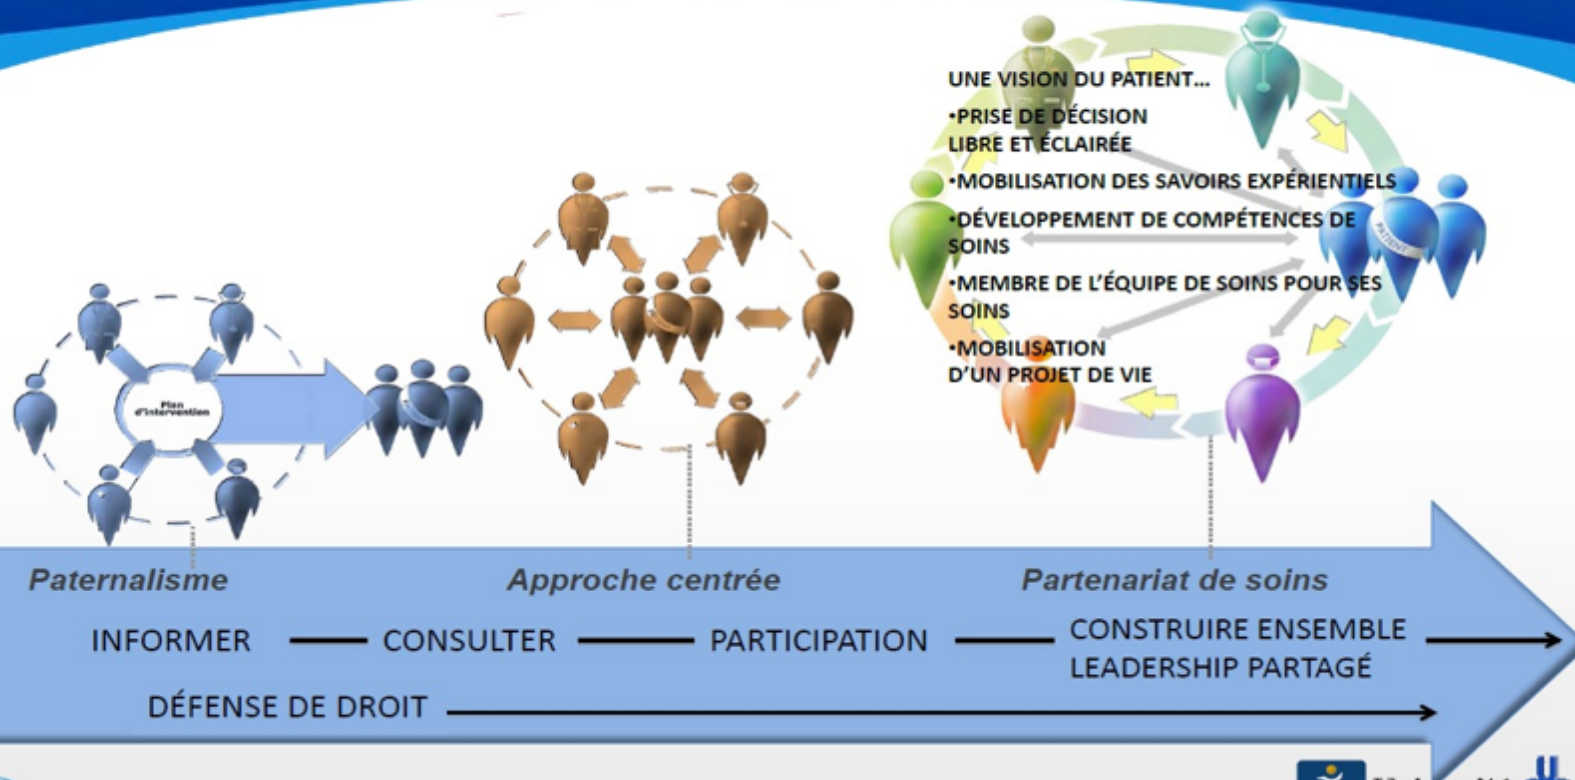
Plan d'intervention

UNE VISION DU PATIENT…
•PRISE DE DÉCISION LIBRE ET ÉCLAIRÉE
•MOBILISATION DES SAVOIRS EXPÉRIENTIELS
•DÉVELOPPEMENT DE COMPÉTENCES DE SOINS
•MEMBRE DE L'ÉQUIPE DE SOINS POUR SES SOINS
•MOBILISATION D'UN PROJET DE VIE

PATIENT

Paternalisme
Approche centrée
Partenariat de soins

INFORMER — CONSULTER — PARTICIPATION — CONSTRUIRE ENSEMBLE LEADERSHIP PARTAGÉ

DÉFENSE DE DROIT